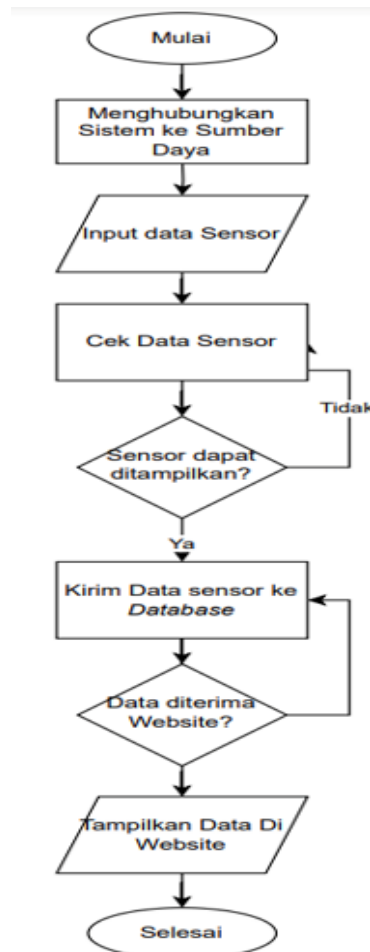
Mulai

Menghubungkan Sistem ke Sumber Daya

Input data Sensor

Cek Data Sensor

Tidak

Sensor dapat ditampilkan?

Ya

Kirim Data sensor ke *Database*

Data diterima Website?

Tampilkan Data Di Website

Selesai